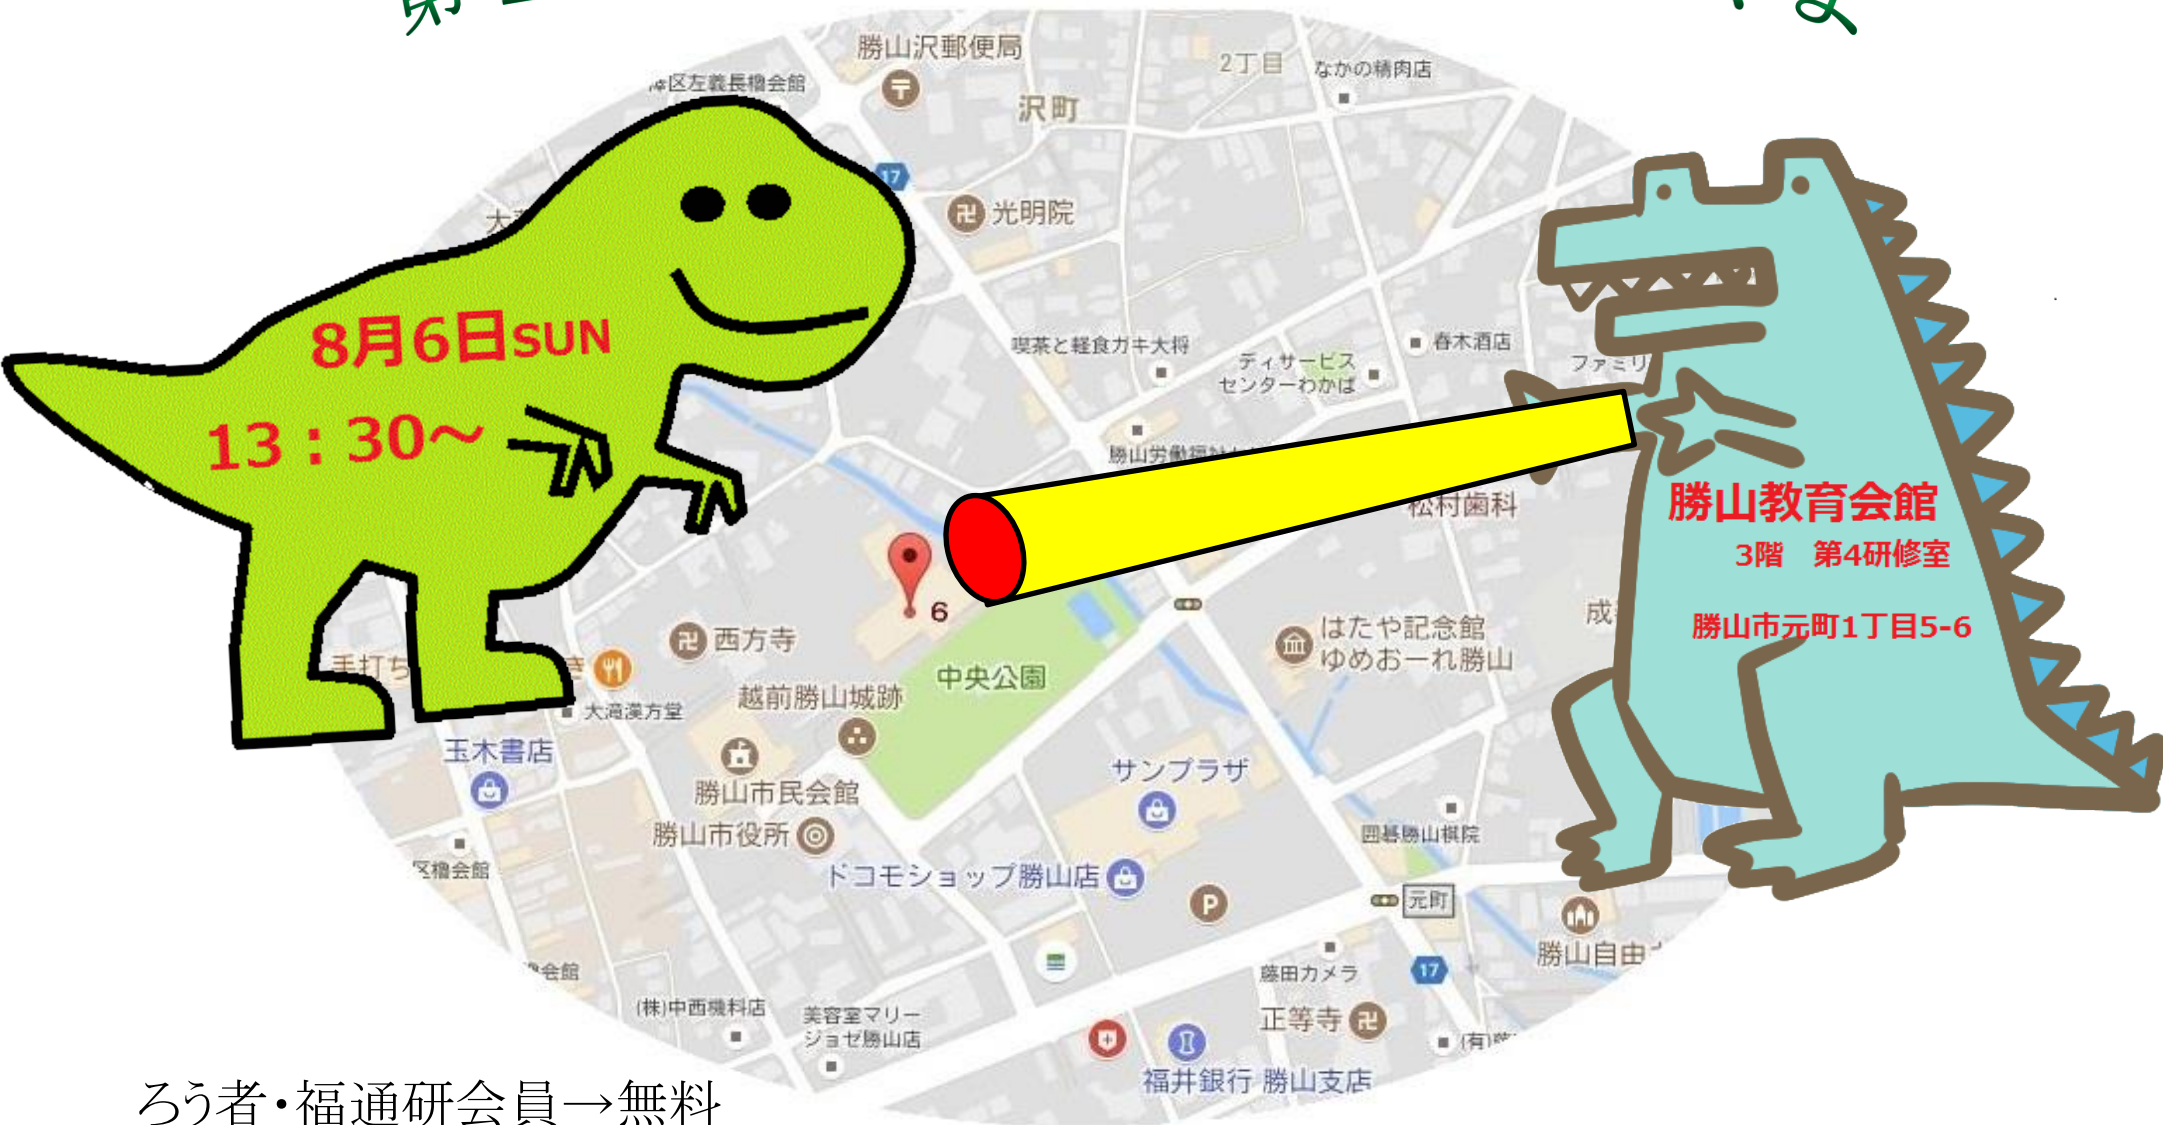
8月6日SUN
13：30～

勝山教育会館
3階　第4研修室
勝山市元町1丁目5-6

勝山沢郵便局
区左義長櫓会館
沢町
2丁目
なかの精肉店
17
光明院
大
喫茶と軽食ガキ大将
ディサービス センターわかば
春木酒店
ファミリ
勝山労働福祉
松村歯科
6
西方寺
中央公園
はたや記念館 ゆめおーれ勝山
成
手打ち
大滝漢方堂
越前勝山城跡
玉木書店
勝山市民会館
サンプラザ
勝山市役所
囲碁勝山棋院
区櫓会館
ドコモショップ勝山店
P
元町
勝山自由
会館
藤田カメラ
17
(株)中西機料店
美容室マリージョゼ勝山店
正等寺
(有)
福井銀行 勝山支店

ろう者・福通研会員→無料